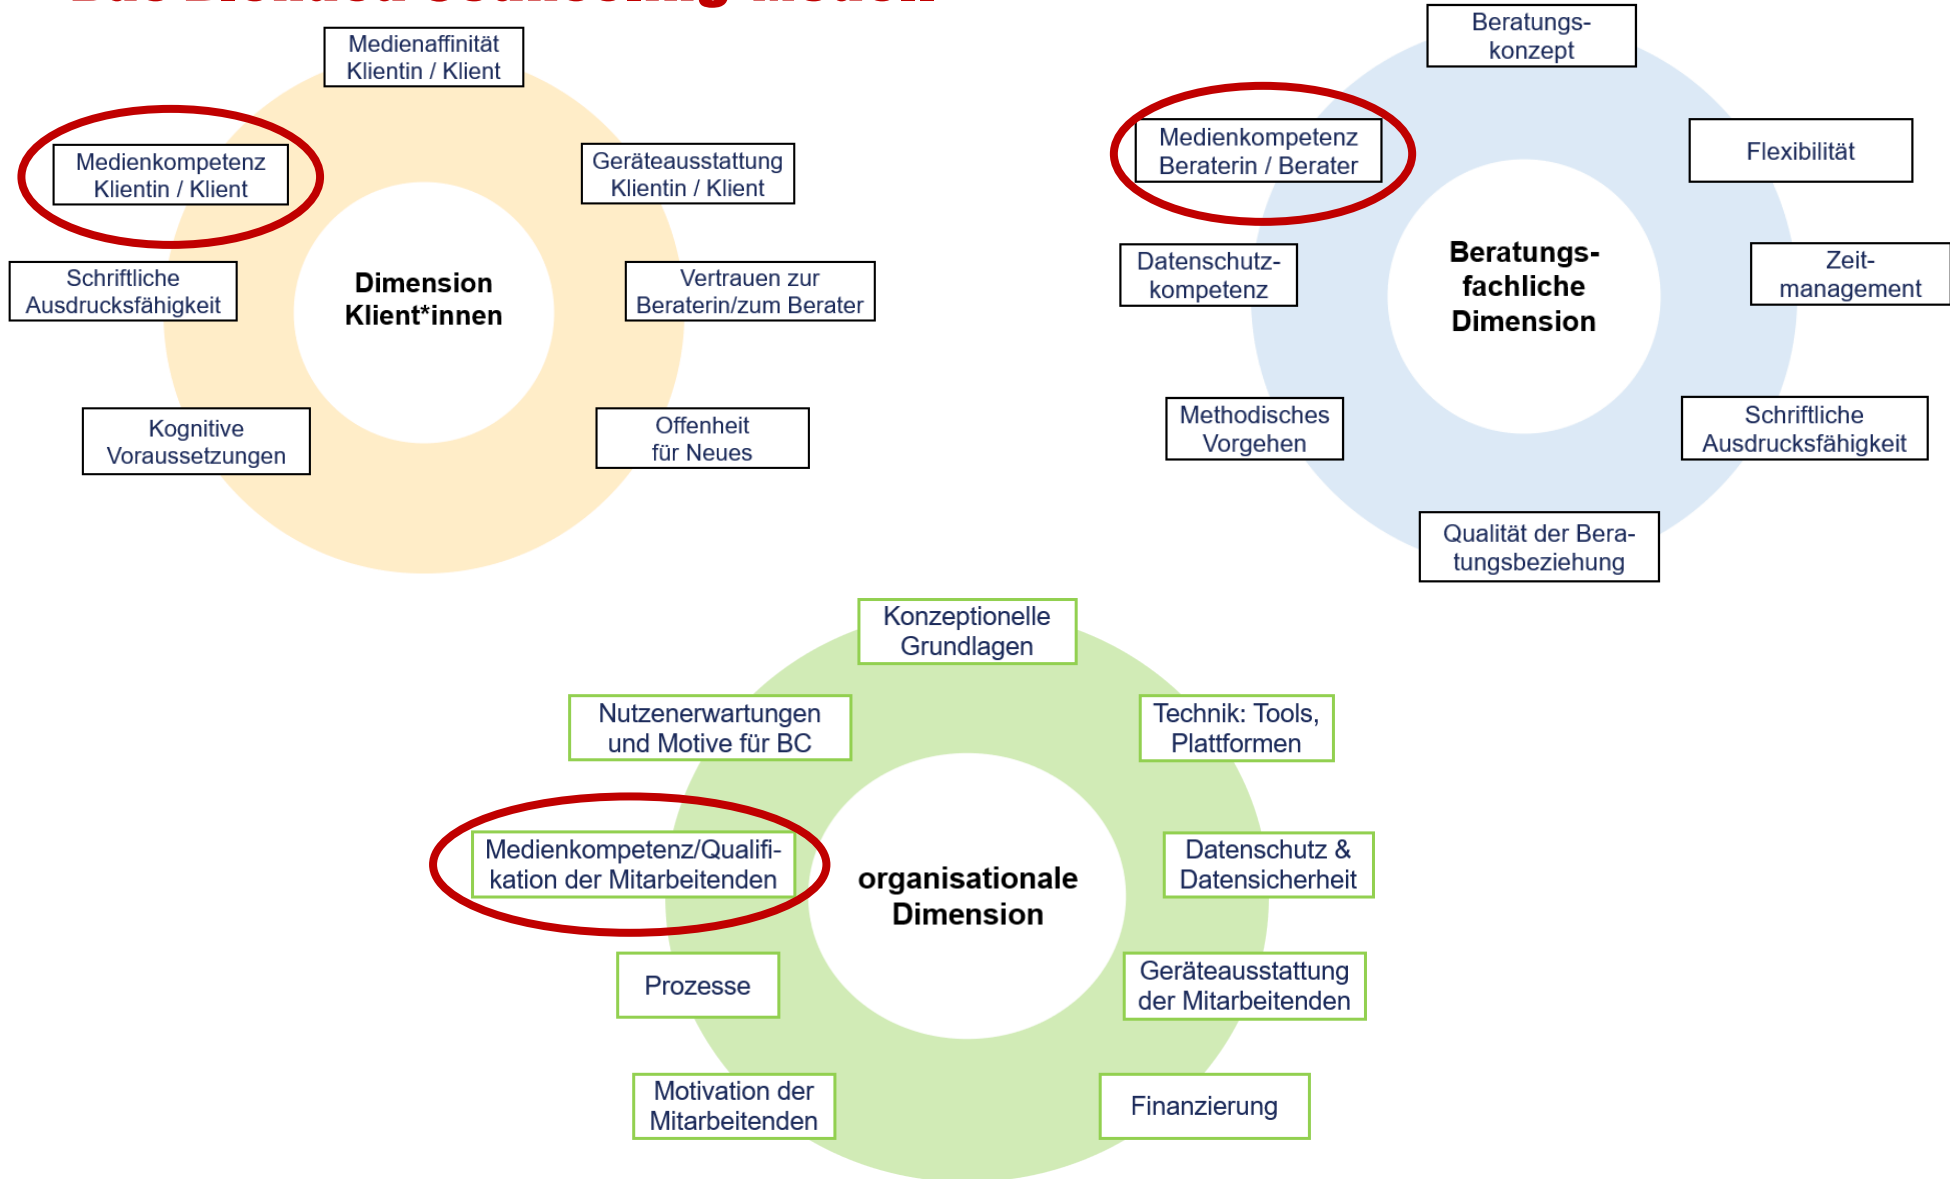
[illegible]

Medienaffinität Klientin / Klient

Medienkompetenz Klientin / Klient

Geräteausstattung Klientin / Klient

Schriftliche Ausdrucksfähigkeit

Dimension Klient*innen

Vertrauen zur Beraterin/zum Berater

Kognitive Voraussetzungen

Offenheit für Neues

Beratungskonzept

Medienkompetenz Beraterin / Berater

Flexibilität

Datenschutzkompetenz

Beratungsfachliche Dimension

Zeitmanagement

Methodisches Vorgehen

Schriftliche Ausdrucksfähigkeit

Qualität der Beratungsbeziehung

Konzeptionelle Grundlagen

Nutzenerwartungen und Motive für BC

Technik: Tools, Plattformen

Medienkompetenz/Qualifikation der Mitarbeitenden

organisationale Dimension

Datenschutz & Datensicherheit

Prozesse

Geräteausstattung der Mitarbeitenden

Motivation der Mitarbeitenden

Finanzierung